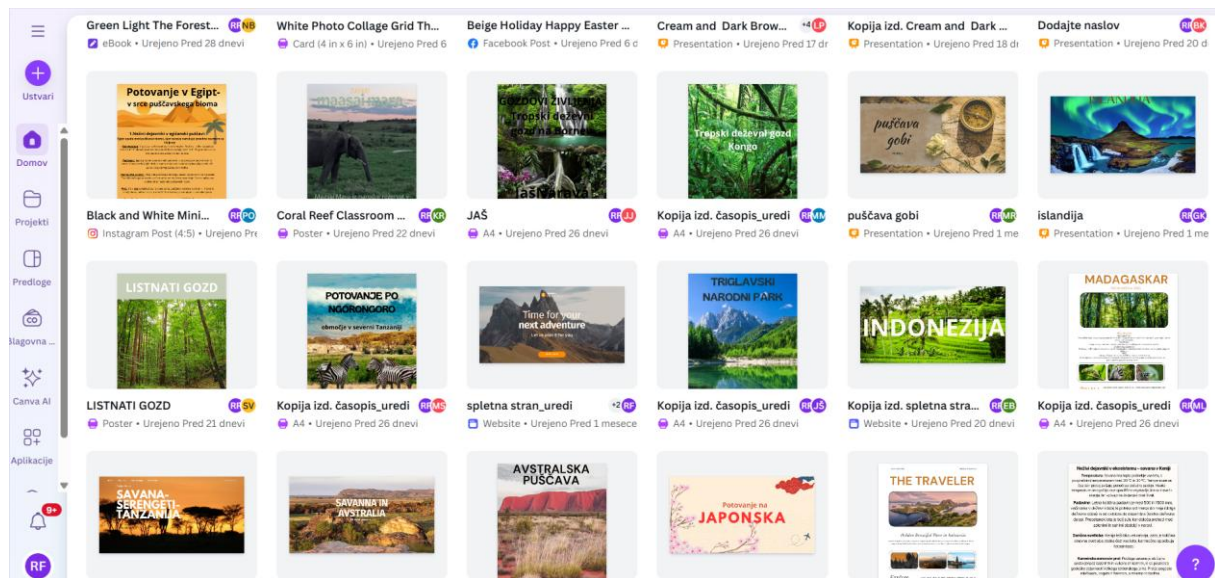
Ustvari
Domov
Projekti
Predloge
Blagovna ...
Canva AI
Aplikacije
9+
RF

Green Light The Forest... RF NB
eBook • Urejeno Pred 28 dnevi

White Photo Collage Grid Th...
Card (4 in x 6 in) • Urejeno Pred 6

Beige Holiday Happy Easter ...
Facebook Post • Urejeno Pred 6 d

Cream and Dark Brow... +4 LP
Presentation • Urejeno Pred 17 dr

Kopija izd. Cream and Dark ...
Presentation • Urejeno Pred 18 dr

Dodajte naslov RF BK
Presentation • Urejeno Pred 20 d

Potovanje v Egipt- v srce puščavskega bioma

GOZDOVI ŽIVLJENJA Tropski deževni gozd na Borneu
Jaš Šarava

Tropski deževni gozd Kongo

puščava gobi

Black and White Mini... RF PO
Instagram Post (4:5) • Urejeno Pre

Coral Reef Classroom ... RF KR
Poster • Urejeno Pred 22 dnevi

JAŠ RF JJ
A4 • Urejeno Pred 26 dnevi

Kopija izd. časopis_uredi RF MM
A4 • Urejeno Pred 26 dnevi

puščava gobi RF MR
Presentation • Urejeno Pred 1 me

islandija RF GK
Presentation • Urejeno Pred 1 me

LISTNATI GOZD

POTOVANJE PO NGORONGORO
območje v severni Tanzaniji

Time for your next adventure

TRIGLAVSKI NARODNI PARK

INDONEZIJA

MADAGASKAR

LISTNATI GOZD RF SV
Poster • Urejeno Pred 21 dnevi

Kopija izd. časopis_uredi RF MS
A4 • Urejeno Pred 26 dnevi

spletna stran_uredi +2 RF
Website • Urejeno Pred 1 mesece

Kopija izd. časopis_uredi RF JŠ
A4 • Urejeno Pred 26 dnevi

Kopija izd. spletna stra... RF EB
Website • Urejeno Pred 20 dnevi

Kopija izd. časopis_uredi RF ML
A4 • Urejeno Pred 26 dnevi

SAVANA-SERENGETI-TANZANIJA

SAVANNA IN AVSTRALIA

AVSTRALSKA PUŠČAVA

Potovanje na JAPONSKA

THE TRAVELER

?